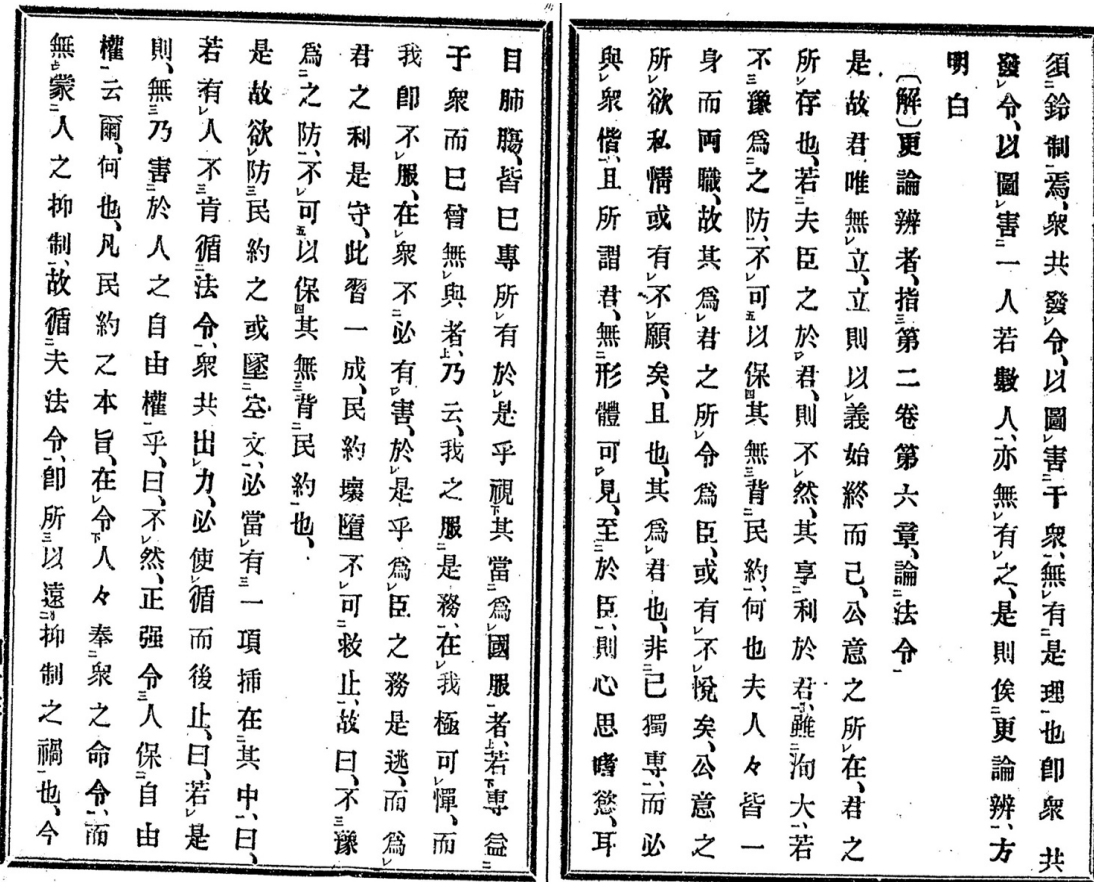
須鈴制焉、衆共發令、以圖害于衆、無有是理也、卽衆共發令、以圖害一人、若數人、亦無有之、是則俟更論辨、方明白

（解）更論辨者、指第二卷第六章、論法令

是故君唯無立、立則以義始終而已、公意之所在、君之所存也、若夫臣之於君、則不然、其享利於君、雖洵大、若不豫爲之防、不可以保其無背民約、何也夫人々皆一身而兩職、故其爲君之所令爲臣、或有不悅矣、公意之所欲私情或有不願矣、且也、其爲君也、非己獨專、而必與衆偕、且所謂君、無形體可見、至於臣、則心思嗜慾、耳

目肺腸、皆已專所有於是乎視其當爲國服者、若專益于衆而已曾無與者、乃云、我之服是務、在我極可憚、而我卽不服、在衆不必有害、於是乎爲臣之務是逃、而爲君之利是守、此習一成、民約壞墮不可救止、故曰、不豫爲之防、不可以保其無背民約也、

是故欲防民約之或墜空文、必當有一項插在其中、曰、若有人不肯循法令、衆共出力、必使循而後止、曰、若是則、無乃害於人之自由權乎、曰、不然、正强令人保自由權云爾、何也、凡民約之本旨、在令人々奉衆之命令、而無蒙人之抑制、故循夫法令、卽所以遠抑制之禍也、今